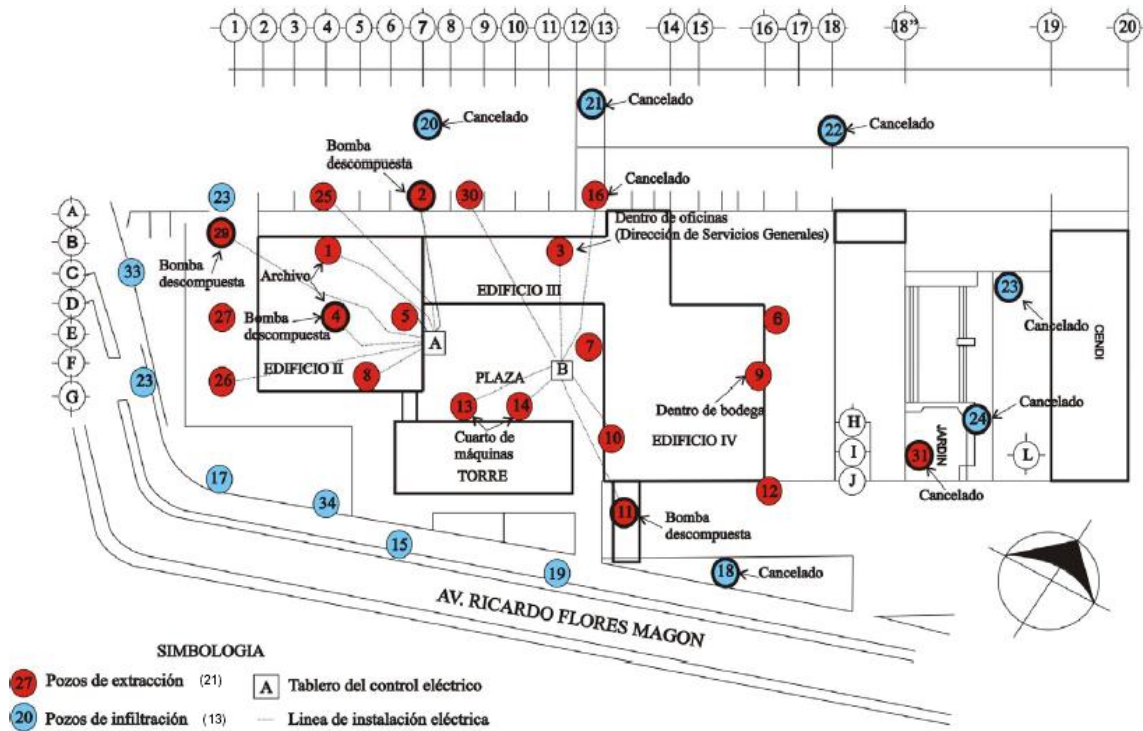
1 2 3 4 5 6 7 8 9 10 11 12 13 14 15 16 17 18 18" 19 20

21 Cancelado
20 Cancelado
22 Cancelado

Bomba descompuesta
23 25 2 30 16 Cancelado
Dentro de oficinas (Dirección de Servicios Generales)

A B C D E F G

29 Bomba descompuesta
1
3
33
Archivo
EDIFICIO III
27
Bomba descompuesta 4
5
A
6
23 Cancelado
CENDI
7
26
EDIFICIO II
8
PLAZA
B
9
23
Dentro de bodega
13 14
10
24 Cancelado
Cuarto de máquinas
EDIFICIO IV
H
I
J
JARDIN
31
L
TORRE
12
Cancelado
17
34
11 Bomba descompuesta
15
19
18 Cancelado

AV. RICARDO FLORES MAGON

SIMBOLOGIA
27 Pozos de extracción (21)
20 Pozos de infiltración (13)
A Tablero del control eléctrico
Linea de instalación eléctrica